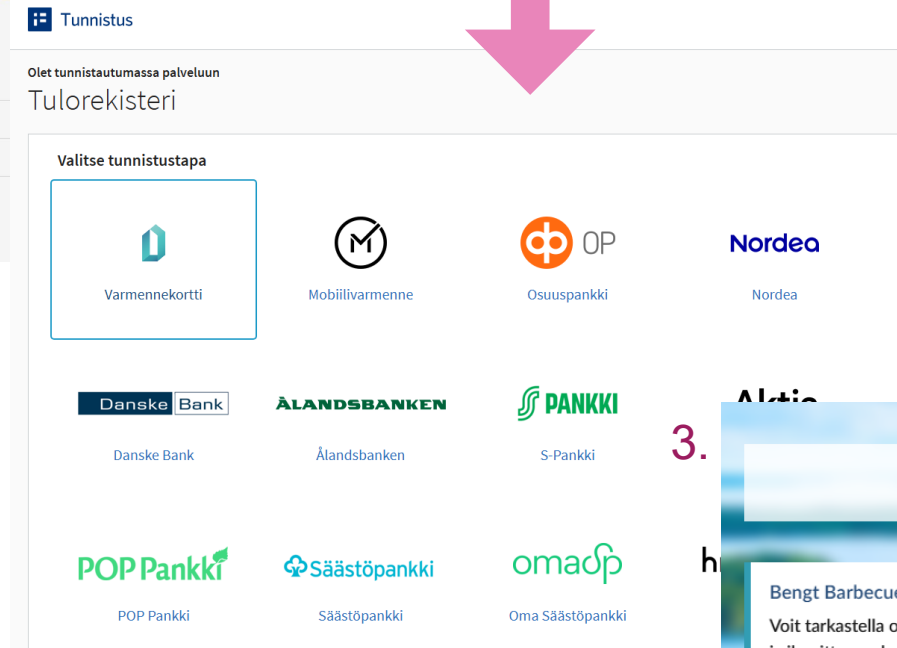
Tunnistus

Olet tunnistautumassa palveluun
Tulorekisteri

Valitse tunnistustapa

Varmennekortti

Mobiilivarmenne

OP
Osuuspankki

Nordea
Nordea

Danske Bank
Danske Bank

ÅLANDSBANKEN
Ålandsbanken

S PANKKI
S-Pankki

Aktia

3.

POP Pankki
POP Pankki

Säästöpankki
Säästöpankki

omaSp
Oma Säästöpankki

h

Bengt Barbecu
Voit tarkastella o
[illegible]